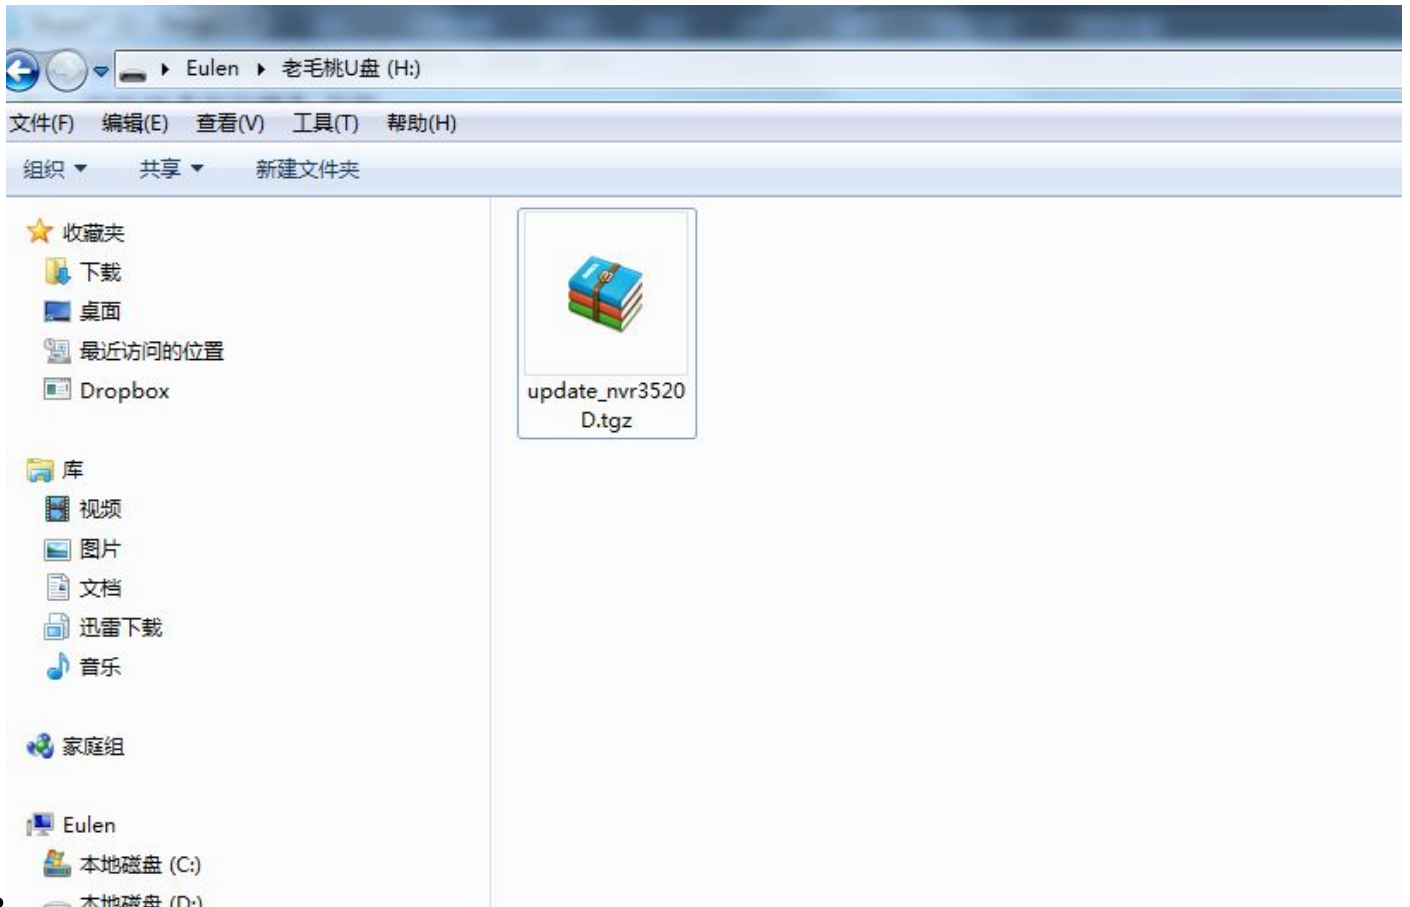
Eulen ▸ 老毛桃U盘 (H:)

文件(F) 编辑(E) 查看(V) 工具(T) 帮助(H)

组织 ▾ 共享 ▾ 新建文件夹

收藏夹
下载
桌面
最近访问的位置
Dropbox

库
视频
图片
文档
迅雷下载
音乐

家庭组

Eulen
本地磁盘 (C:)
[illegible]

update_nvr3520D.tgz